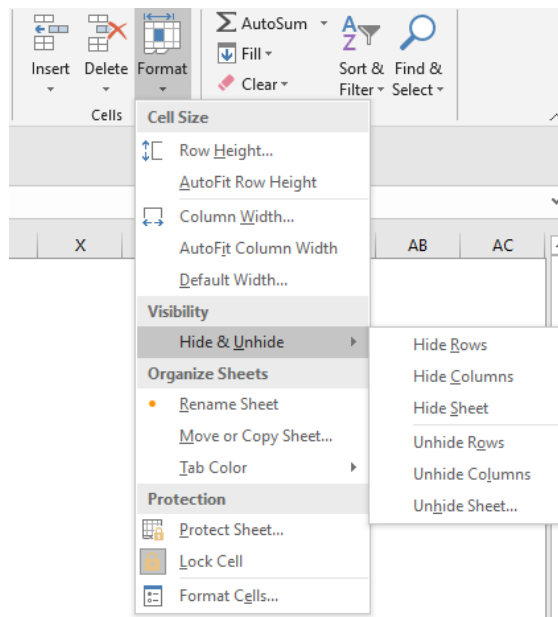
Insert Delete Format

Cells

AutoSum

Fill

Clear

Sort & Filter

Find & Select

X

AB

AC

Cell Size

Row Height...

AutoFit Row Height

Column Width...

AutoFit Column Width

Default Width...

Visibility

Hide & Unhide

Organize Sheets

Rename Sheet

Move or Copy Sheet...

Tab Color

Protection

Protect Sheet...

Lock Cell

Format Cells...

Hide Rows

Hide Columns

Hide Sheet

Unhide Rows

Unhide Columns

Unhide Sheet...